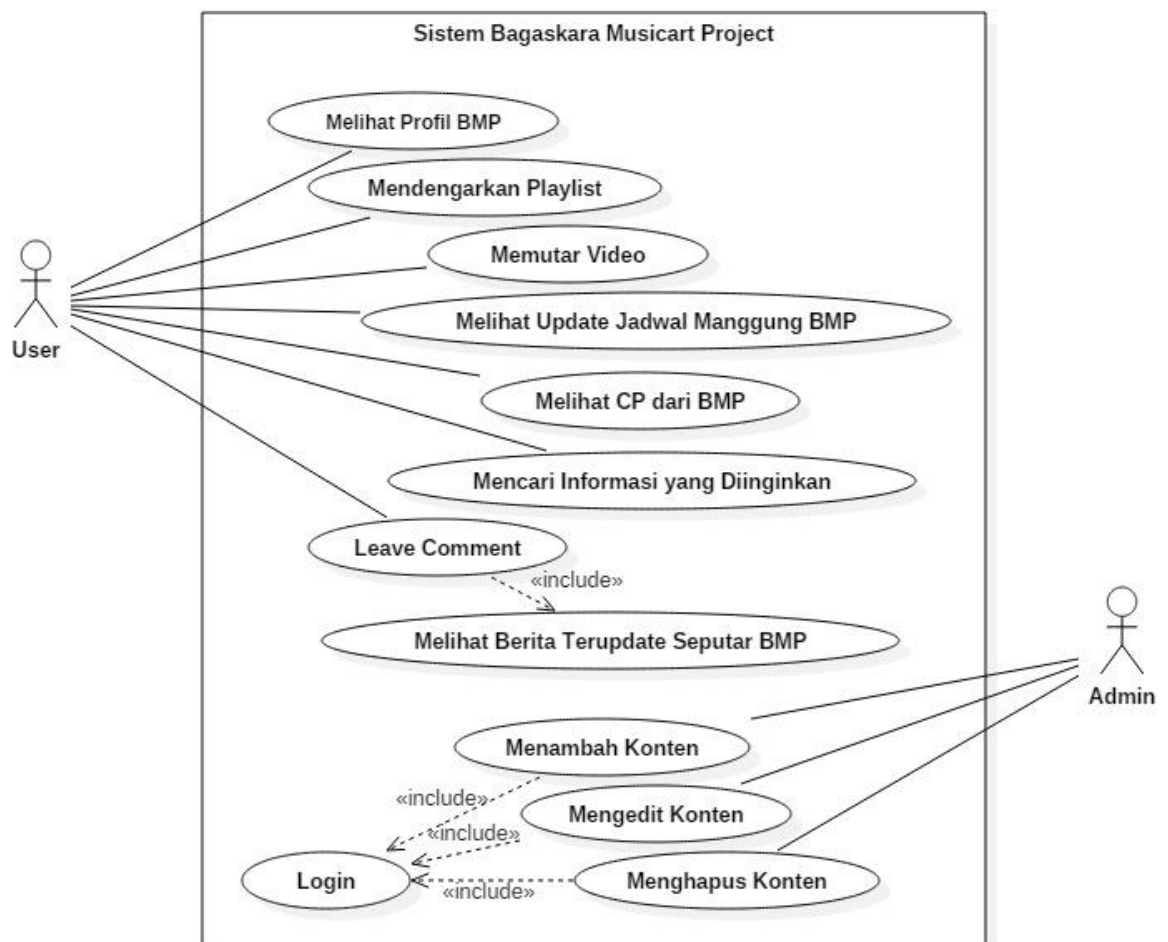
Sistem Bagaskara Musicart Project

Melihat Profil BMP

Mendengarkan Playlist

Memutar Video

Melihat Update Jadwal Manggung BMP

Melihat CP dari BMP

Mencari Informasi yang Diinginkan

Leave Comment

«include»

Melihat Berita Terupdate Seputar BMP

User

Admin

Menambah Konten

«include»

Mengedit Konten

«include»

Login

«include»

Menghapus Konten